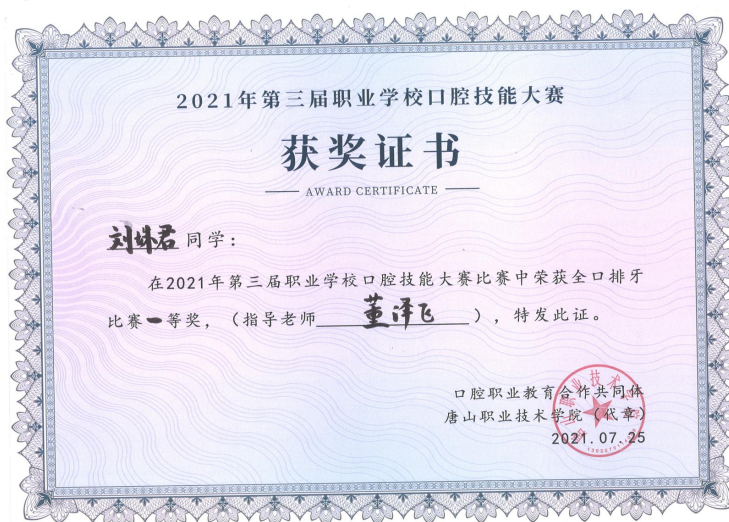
2021年第三届职业学校口腔技能大赛

获奖证书

AWARD CERTIFICATE

刘姝君同学：

在2021年第三届职业学校口腔技能大赛比赛中荣获全口排牙比赛一等奖，（指导老师 董泽飞），特发此证。

口腔职业教育合作共同体
唐山职业技术学院（代章）
2021.07.25